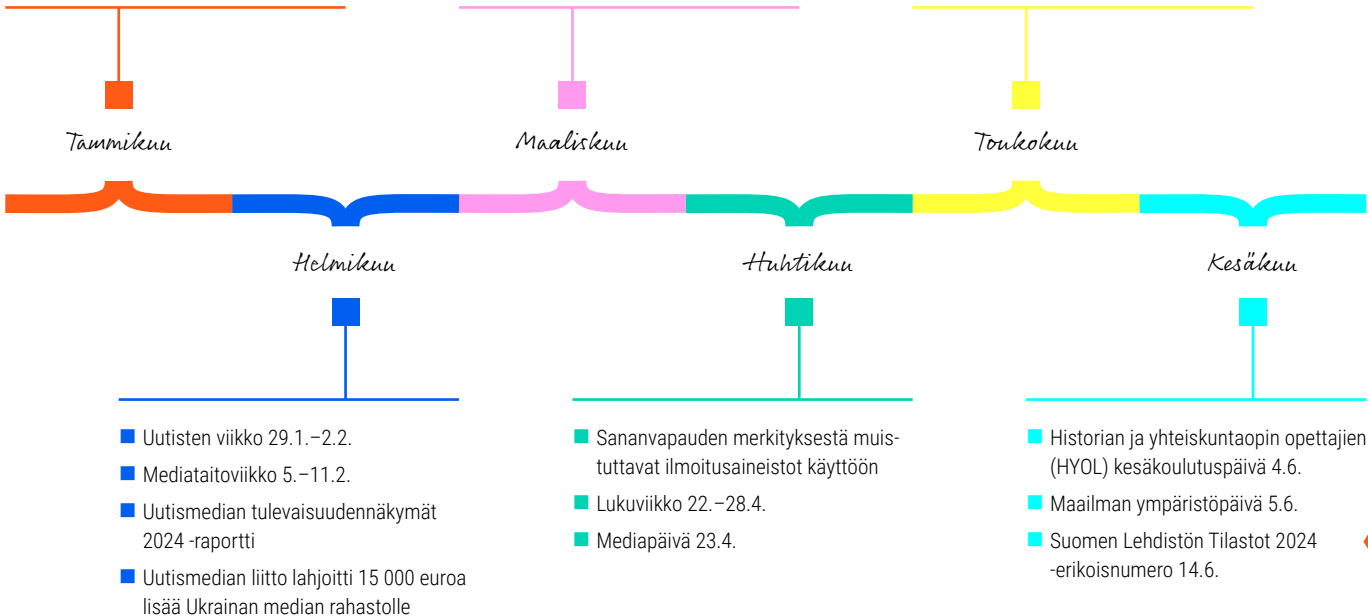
Tammikuu

Maaliskuu

Toukokuu

Helmikuu

Huhtikuu

Kesäkuu

Uutisten viikko 29.1.–2.2.

Mediataitoviikko 5.–11.2.

Uutismedian tulevaisuudennäkymät 2024 -raportti

Uutismedian liitto lahjoitti 15 000 euroa lisää Ukrainan median rahastolle

Sananvapauden merkityksestä muistuttavat ilmoitusaineistot käyttöön

Lukuviikko 22.–28.4.

Mediapäivä 23.4.

Historian ja yhteiskuntaopin opettajien (HYOL) kesäkoulutuspäivä 4.6.

Maailman ympäristöpäivä 5.6.

Suomen Lehdistön Tilastot 2024 -erikoisnumero 14.6.